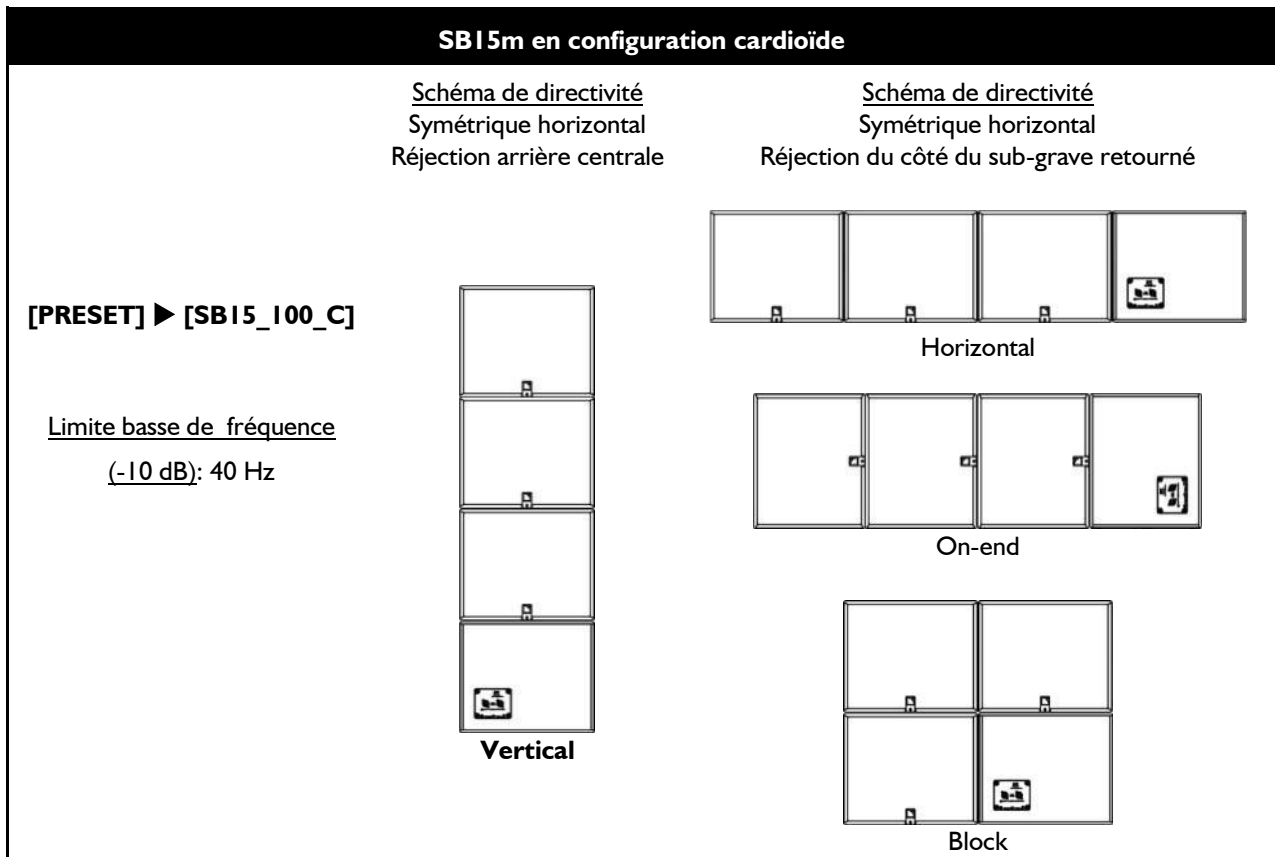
SB15m en configuration cardioïde

[PRESET] ▶ [SB15_100_C]

Limite basse de fréquence (-10 dB): 40 Hz

Schéma de directivité
Symétrique horizontal
Réjection arrière centrale

Vertical

Schéma de directivité
Symétrique horizontal
Réjection du côté du sub-grave retourné

Horizontal

On-end

Block